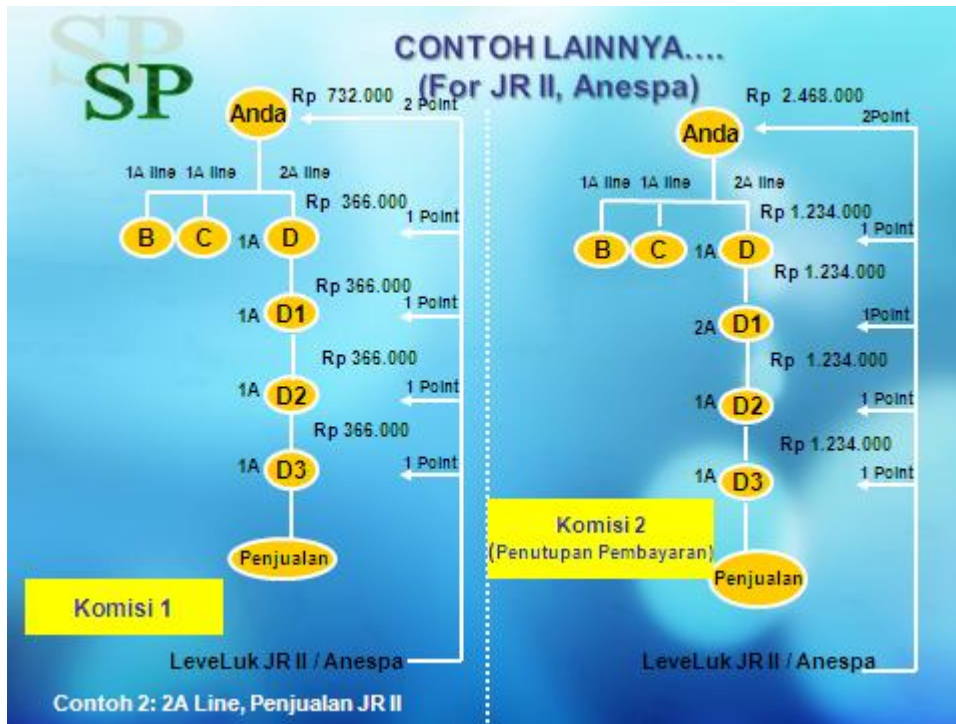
SP

CONTOH LAINNYA….
(For JR II, Anespa)

Anda
Rp 732.000
2 Point
1A line
1A line
2A line
B
C
1A
D
Rp 366.000
1 Point
1A
D1
Rp 366.000
1 Point
1A
D2
Rp 366.000
1 Point
1A
D3
Rp 366.000
1 Point
Penjualan
Komisi 1
LeveLuk JR II / Anespa

Anda
Rp 2.468.000
2Point
1A line
1A line
2A line
B
C
1A
D
Rp 1.234.000
1 Point
2A
D1
Rp 1.234.000
1Point
1A
D2
Rp 1.234.000
1 Point
1A
D3
Rp 1.234.000
1 Point
Komisi 2
(Penutupan Pembayaran)
Penjualan
LeveLuk JR II / Anespa

Contoh 2: 2A Line, Penjualan JR II